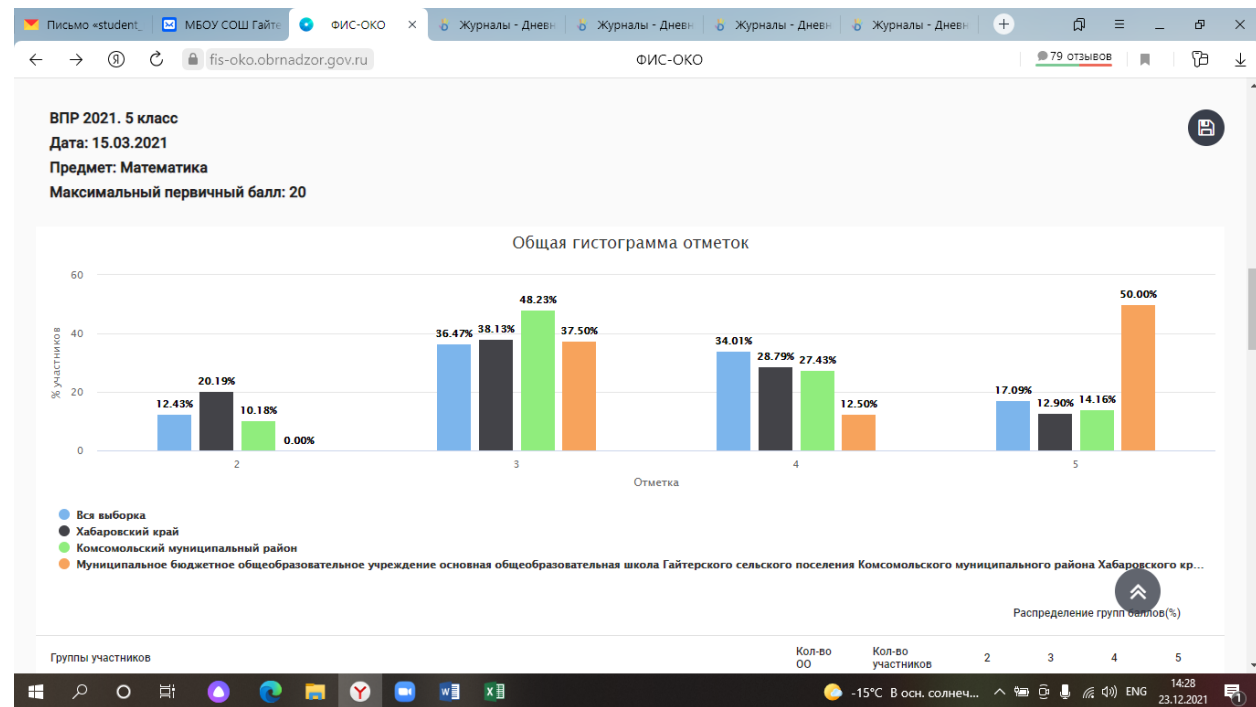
Письмо «student_ | МБОУ СОШ Гайте | ФИС-ОКО | Журналы - Дневн | Журналы - Дневн | Журналы - Дневн | Журналы - Дневн

fis-oko.obrnadzor.gov.ru ФИС-ОКО 79 отзывов

ВПР 2021. 5 класс
Дата: 15.03.2021
Предмет: Математика
Максимальный первичный балл: 20

Общая гистограмма отметок

60
40
20
0
% участников

12.43% 20.19% 10.18% 0.00%
36.47% 38.13% 48.23% 37.50%
34.01% 28.79% 27.43% 12.50%
17.09% 12.90% 14.16% 50.00%

2 3 4 5
Отметка

Вся выборка
Хабаровский край
Комсомольский муниципальный район
Муниципальное бюджетное общеобразовательное учреждение основная общеобразовательная школа Гайтерского сельского поселения Комсомольского муниципального района Хабаровского кр...

Распределение групп баллов(%)

| Группы участников | Кол-во ОО | Кол-во участников | 2 | 3 | 4 | 5 |
|---|---|---|---|---|---|---|

-15°C В осн. солнеч... ENG 14:28 23.12.2021